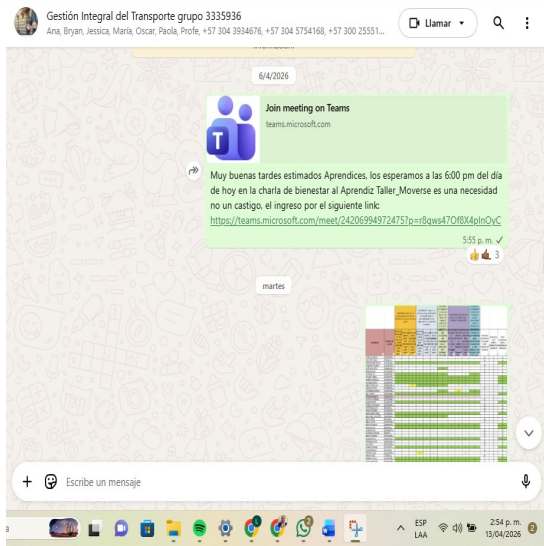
Gestión Integral del Transporte grupo 3335936
Ana, Bryan, Jessica, Maria, Oscar, Paola, Profe, +57 304 3934676, +57 304 5754168, +57 300 25551...

Llamar

6/4/2026

Join meeting on Teams
teams.microsoft.com

Muy buenas tardes estimados Aprendices, los esperamos a las 6:00 pm del día de hoy en la charla de bienestar al Aprendiz Taller_Moverse es una necesidad no un castigo, el ingreso por el siguiente link:
https://teams.microsoft.com/meet/24206994972475?p=r8gws47Of8X4pInOyC

5:55 p. m.

3

martes

Escribe un mensaje

ESP
LAA

2:54 p. m.
13/04/2026

2